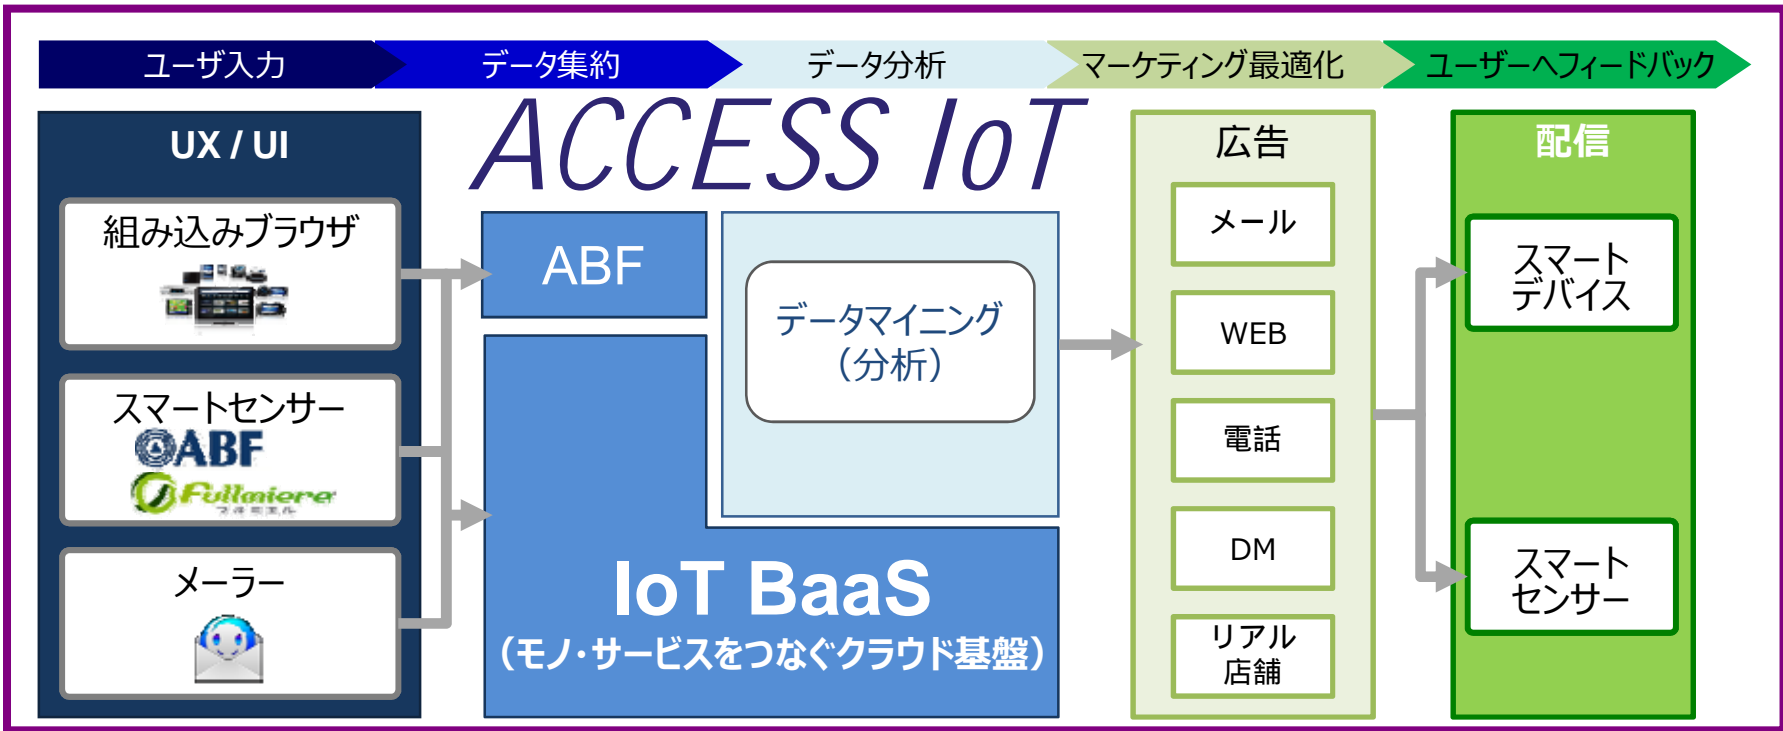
ユーザ入力
データ集約
データ分析
マーケティング最適化
ユーザーへフィードバック

UX / UI
組み込みブラウザ
スマートセンサー
ABF
Fullmiere
メーラー

ACCESS IoT
ABF
データマイニング
（分析）
IoT BaaS
（モノ・サービスをつなぐクラウド基盤）

広告
メール
WEB
電話
DM
リアル
店舗

配信
スマート
デバイス
スマート
センサー